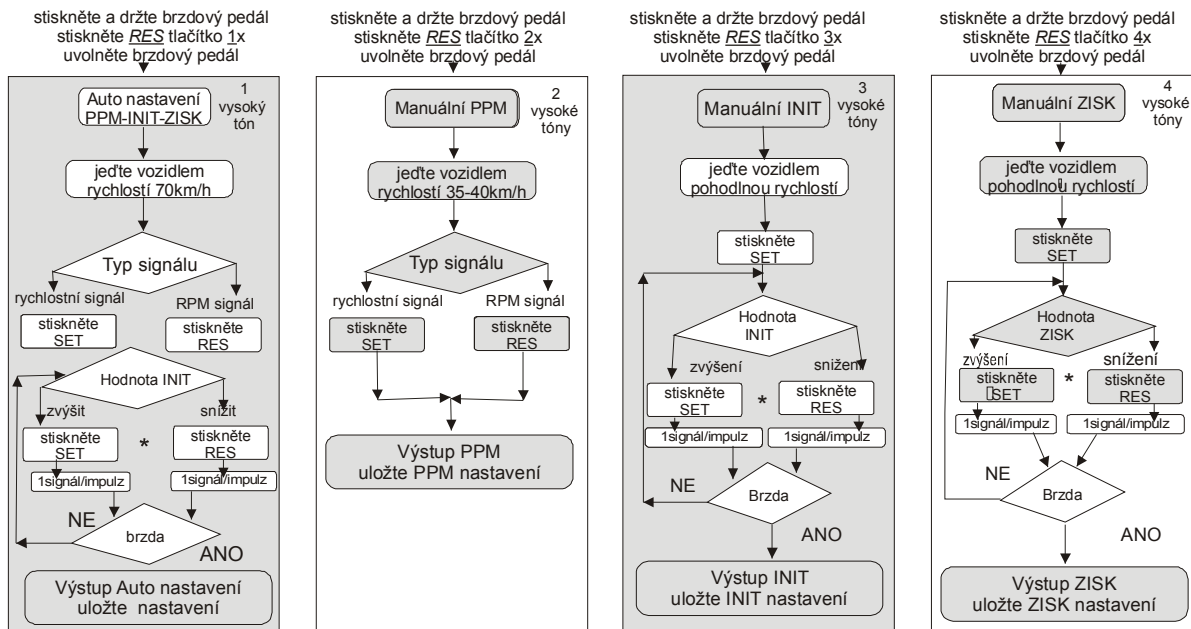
stiskněte a držte brzdový pedál
stiskněte *RES* tlačítko 1x
uvolněte brzdový pedál

1
vysoký
tón

Auto nastavení
PPM-INIT-ZISK

jeďte vozidlem
rychlostí 70km/h

Typ signálu

rychlostní signál

RPM signál

stiskněte
SET

stiskněte
RES

Hodnota INIT

zvýšit

snížit

stiskněte
SET

*

stiskněte
RES

1signál/impulz

1signál/impulz

NE

brzda

ANO

Výstup Auto nastavení
uložte nastavení

stiskněte a držte brzdový pedál
stiskněte *RES* tlačítko 2x
uvolněte brzdový pedál

2
vysoké
tóny

Manuální PPM

jeďte vozidlem
rychlostí 35-40km/h

Typ signálu

rychlostní signál

RPM signál

stiskněte
SET

stiskněte
RES

Výstup PPM
uložte PPM nastavení

stiskněte a držte brzdový pedál
stiskněte *RES* tlačítko 3x
uvolněte brzdový pedál

3
vysoké
tóny

Manuální INIT

jeďte vozidlem
pohodlnou rychlostí

stiskněte
SET

Hodnota
INIT

zvýšení

snížení

stiskněte
SET

*

stiskněte
RES

1signál/impulz

1signál/impulz

NE

Brzda

ANO

Výstup INIT
uložte INIT nastavení

stiskněte a držte brzdový pedál
stiskněte *RES* tlačítko 4x
uvolněte brzdový pedál

4
vysoké
tóny

Manuální ZISK

jeďte vozidlem
pohodlnou rychlostí

stiskněte
SET

Hodnota
ZISK

zvýšení

snížení

stiskněte
SET

*

stiskněte
RES

1signál/impulz

1signál/impulz

NE

Brzda

ANO

Výstup ZISK
uložte ZISK nastavení